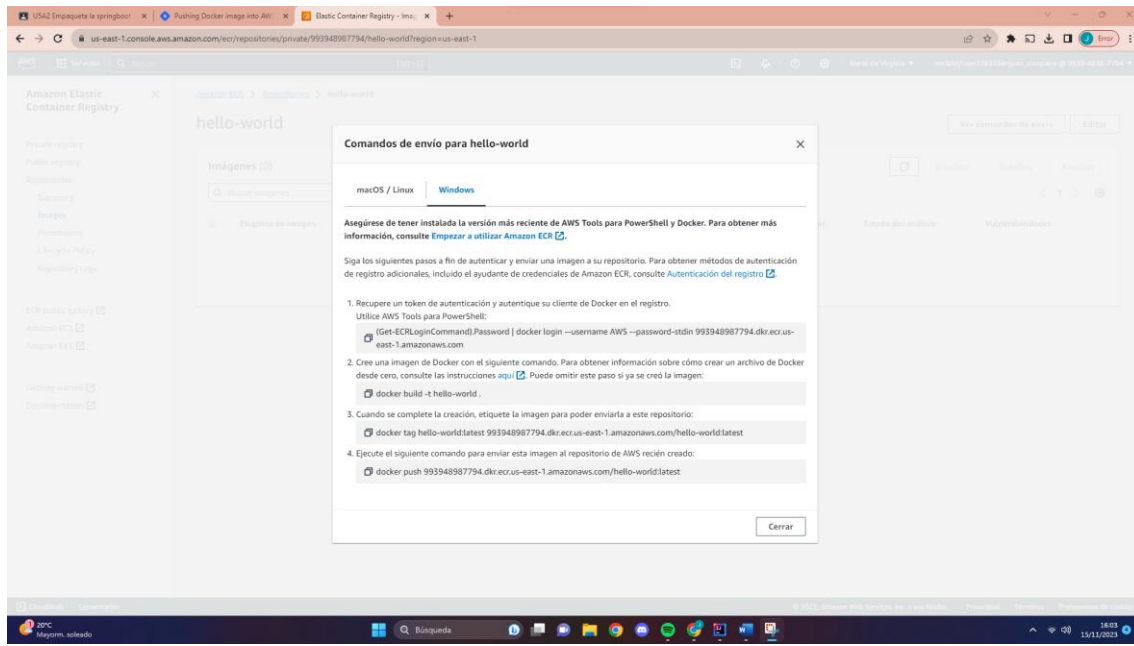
USA2 Empaqueta la springboot | Pushing Docker image into AW | Elastic Container Registry - Imag

us-east-1.console.aws.amazon.com/ecr/repositories/private/993948987794/hello-world?region=us-east-1

Amazon Elastic Container Registry

hello-world

Imágenes

Comandos de envío para hello-world

macOS / Linux

Windows

Asegúrese de tener instalada la versión más reciente de AWS Tools para PowerShell y Docker. Para obtener más información, consulte Empezar a utilizar Amazon ECR.

Siga los siguientes pasos a fin de autenticar y enviar una imagen a su repositorio. Para obtener métodos de autenticación de registro adicionales, incluido el ayudante de credenciales de Amazon ECR, consulte Autenticación del registro.

1. Recupere un token de autenticación y autentique su cliente de Docker en el registro.
Utilice AWS Tools para PowerShell:

(Get-ECRLoginCommand).Password | docker login --username AWS --password-stdin 993948987794.dkr.ecr.us-east-1.amazonaws.com

2. Cree una imagen de Docker con el siguiente comando. Para obtener información sobre cómo crear un archivo de Docker desde cero, consulte las instrucciones aquí. Puede omitir este paso si ya se creó la imagen:

docker build -t hello-world .

3. Cuando se complete la creación, etiquete la imagen para poder enviarla a este repositorio:

docker tag hello-world:latest 993948987794.dkr.ecr.us-east-1.amazonaws.com/hello-world:latest

4. Ejecute el siguiente comando para enviar esta imagen al repositorio de AWS recién creado:

docker push 993948987794.dkr.ecr.us-east-1.amazonaws.com/hello-world:latest

Cerrar

20°C
Mayorm. soleado

Búsqueda

16:03
15/11/2023